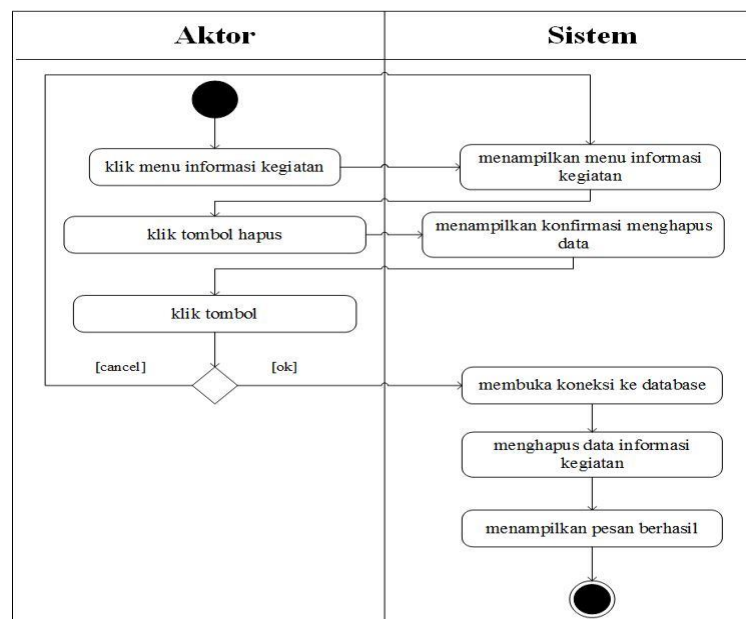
| Aktor | Sistem |
|---|---|

klik menu informasi kegiatan

menampilkan menu informasi kegiatan

klik tombol hapus

menampilkan konfirmasi menghapus data

klik tombol

[cancel]

[ok]

membuka koneksi ke database

menghapus data informasi kegiatan

menampilkan pesan berhasil